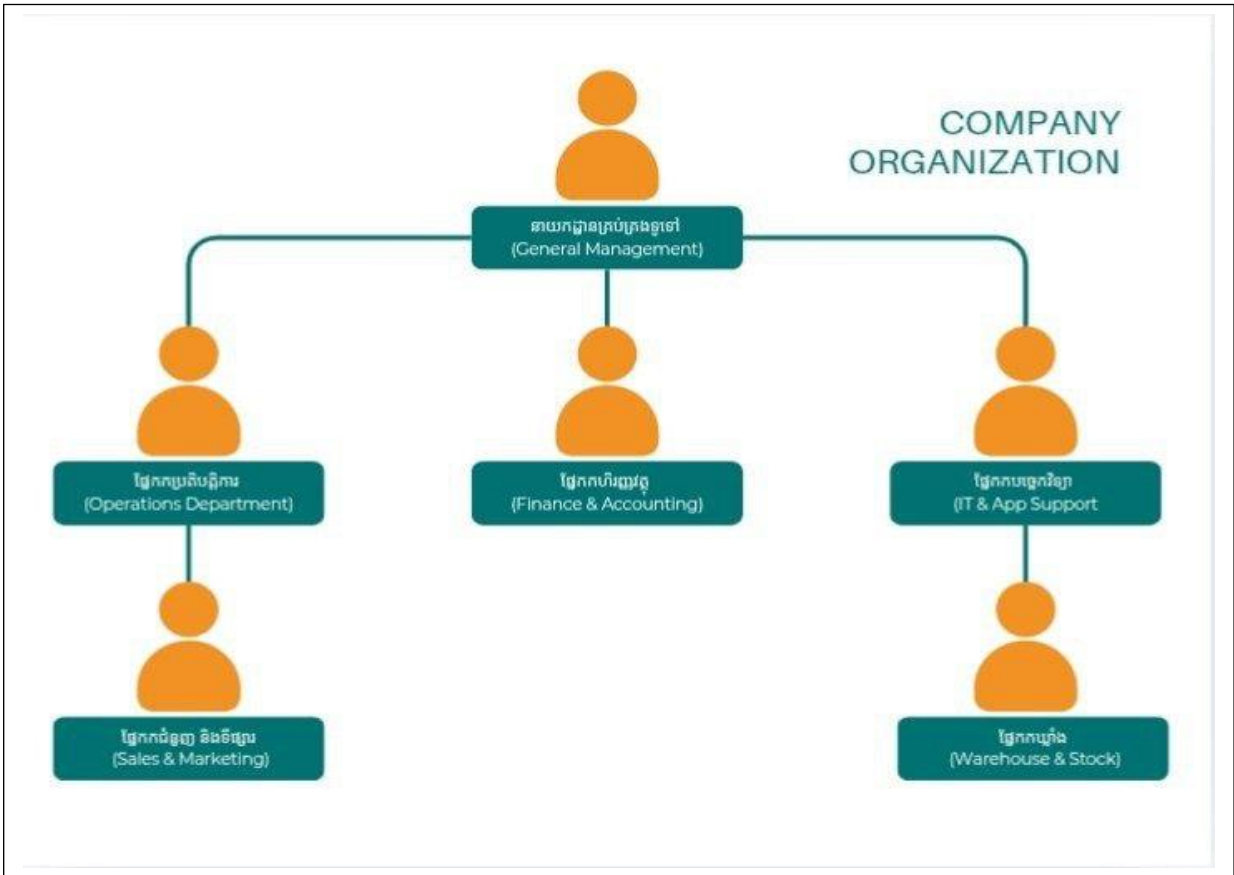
COMPANY ORGANIZATION

នាយកដ្ឋានគ្រប់គ្រងទូទៅ
(General Management)

ផ្នែកប្រតិបត្តិការ
(Operations Department)

ផ្នែកហិរញ្ញវត្ថុ
(Finance & Accounting)

ផ្នែកបច្ចេកវិទ្យា
(IT & App Support)

ផ្នែកលក់ និងទីផ្សារ
(Sales & Marketing)

ផ្នែកឃ្លាំង
(Warehouse & Stock)